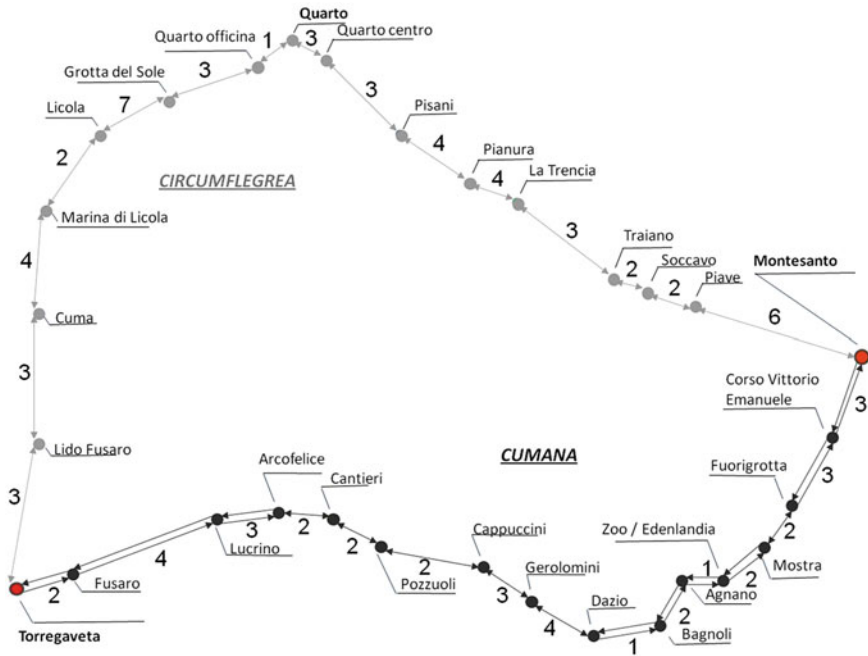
Quarto
Quarto officina 1 3 Quarto centro
Grotta del Sole 3
Licola 7
3
Pisani
4
Pianura
4 La Trencia
2
CIRCUMFLEGREA
Marina di Licola
3
Traiano
2 Soccavo
2 Piave
Montesanto
6
4
Cuma
3
Corso Vittorio Emanuele
3
Lido Fusaro
CUMANA
3
Arcofelice
Cantieri
Fuorigrotta
2
3
2
2
Lucrino
4
Cappuccini
2
Zoo / Edenlandia
2
Pozzuoli
1 2 Mostra
3
Gerolomini
Agnano
2 Fusaro
Dazio
4
2
Bagnoli
1
Torregaveta